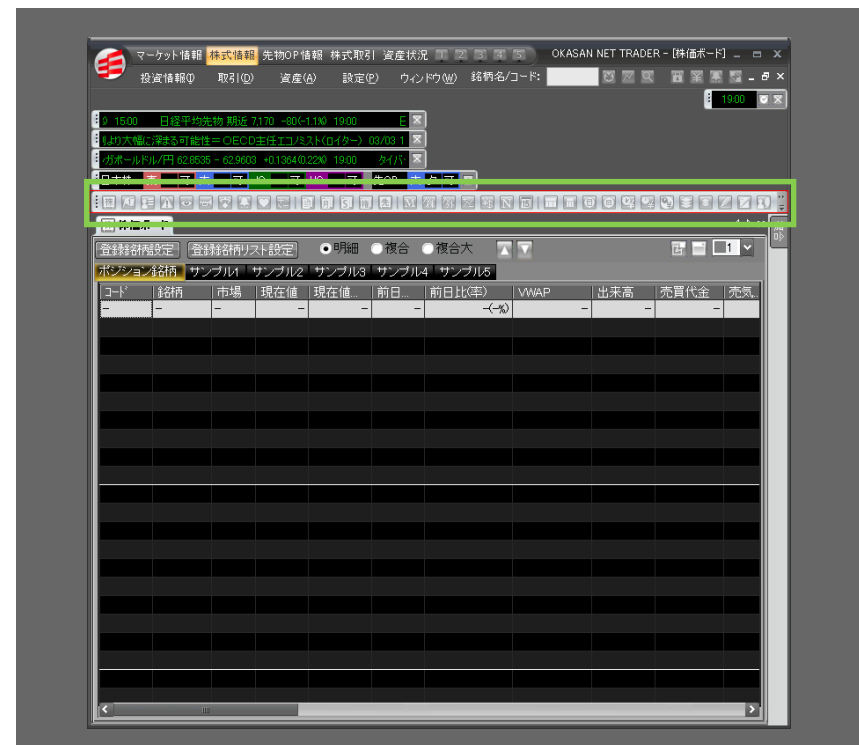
マーケット情報 株式情報 先物OP情報 株式取引 資産状況 1 2 3 4 5 OKASAN NET TRADER - [株価ボード] _ □ X

投資情報(I) 取引(O) 資産(A) 設定(P) ウィンドウ(W) 銘柄名/コード:

19:00

9 15:00 日経平均先物 期近 7,170 -80(-1.1%) 19:00 E

リより大幅に深まる可能性＝OECD主任エコノミスト(ロイター) 03/03 1

ンガポールドル/円 62.8535 - 62.9603 +0.1364(0.22%) 19:00 タイバ

日本株 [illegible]

登録銘柄設定 登録銘柄リスト設定 明細 複合 複合大

1

ポジション銘柄 サンプル1 サンプル2 サンプル3 サンプル4 サンプル5

| コード | 銘柄 | 市場 | 現在値 | 現在値... | 前日... | 前日比(率) | VWAP | 出来高 | 売買代金 | 売気... |
|---|---|---|---|---|---|---|---|---|---|---|
| – | – | – | – | – | – | –(–%) | – | – | – | |

III